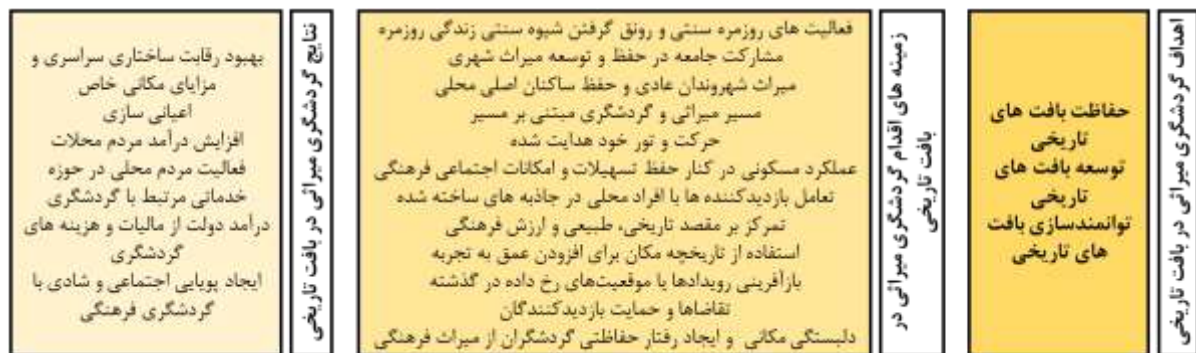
اهداف گردشگری میراثی در بافت تاریخی

حفاظت بافت های تاریخی
توسعه بافت های تاریخی
توانمندسازی بافت های تاریخی

زمینه های اقدام گردشگری میراثی در بافت تاریخی

فعالیت های روزمره سنتی و رونق گرفتن شیوه سنتی زندگی روزمره
مشارکت جامعه در حفظ و توسعه میراث شهری
میراث شهروندان عادی و حفظ ساکنان اصلی محلی
مسیر میراثی و گردشگری مبتنی بر مسیر
حرکت و تور خود هدایت شده
عملکرد مسکونی در کنار حفظ تسهیلات و امکانات اجتماعی فرهنگی
تعامل بازدیدکننده ها با افراد محلی در جاذبه های ساخته شده
تمرکز بر مقصد تاریخی، طبیعی و ارزش فرهنگی
استفاده از تاریخچه مکان برای افزودن عمق به تجربه
بازآفرینی رویدادها یا موقعیت‌های رخ داده در گذشته
تقاضاها و حمایت بازدیدکنندگان
دلبستگی مکانی و ایجاد رفتار حفاظتی گردشگران از میراث فرهنگی

نتایج گردشگری میراثی در بافت تاریخی

بهبود رقابت ساختاری سراسری و مزایای مکانی خاص
اعیانی سازی
افزایش درآمد مردم محلات
فعالیت مردم محلی در حوزه خدماتی مرتبط با گردشگری
درآمد دولت از مالیات و هزینه های گردشگری
ایجاد پویایی اجتماعی و شادی با گردشگری فرهنگی